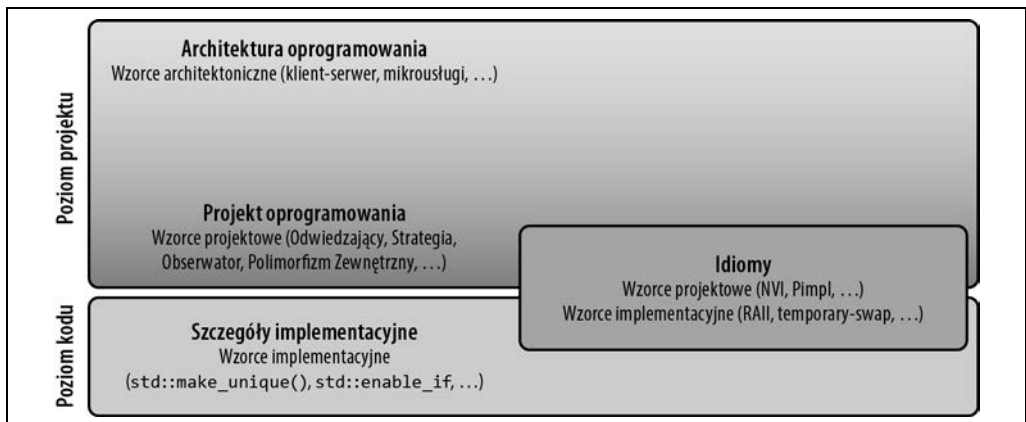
Poziom projektu

Architektura oprogramowania
Wzorce architektoniczne (klient-serwer, mikrousługi, …)

Projekt oprogramowania
Wzorce projektowe (Odwiedzający, Strategia, Obserwator, Polimorfizm Zewnętrzny, …)

Idiomy
Wzorce projektowe (NVI, Pimpl, …)
Wzorce implementacyjne (RAII, temporary-swap, …)

Poziom kodu

Szczegóły implementacyjne
Wzorce implementacyjne
(std::make_unique(), std::enable_if, …)